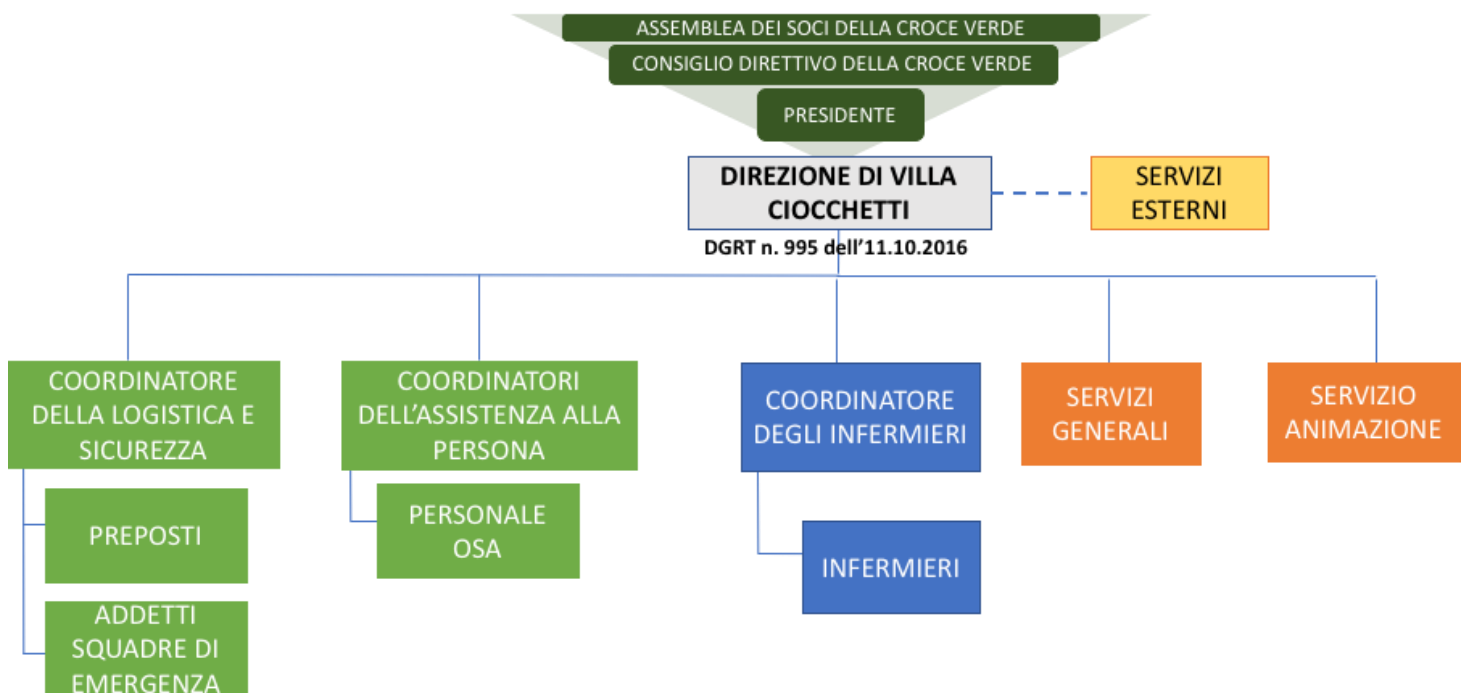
ASSEMBLEA DEI SOCI DELLA CROCE VERDE
CONSIGLIO DIRETTIVO DELLA CROCE VERDE
PRESIDENTE

DIREZIONE DI VILLA CIOCCHETTI
DGRT n. 995 dell'11.10.2016

SERVIZI ESTERNI

COORDINATORE DELLA LOGISTICA E SICUREZZA

PREPOSTI

ADDETTI SQUADRE DI EMERGENZA

COORDINATORI DELL'ASSISTENZA ALLA PERSONA

PERSONALE OSA

COORDINATORE DEGLI INFERMIERI

INFERMIERI

SERVIZI GENERALI

SERVIZIO ANIMAZIONE